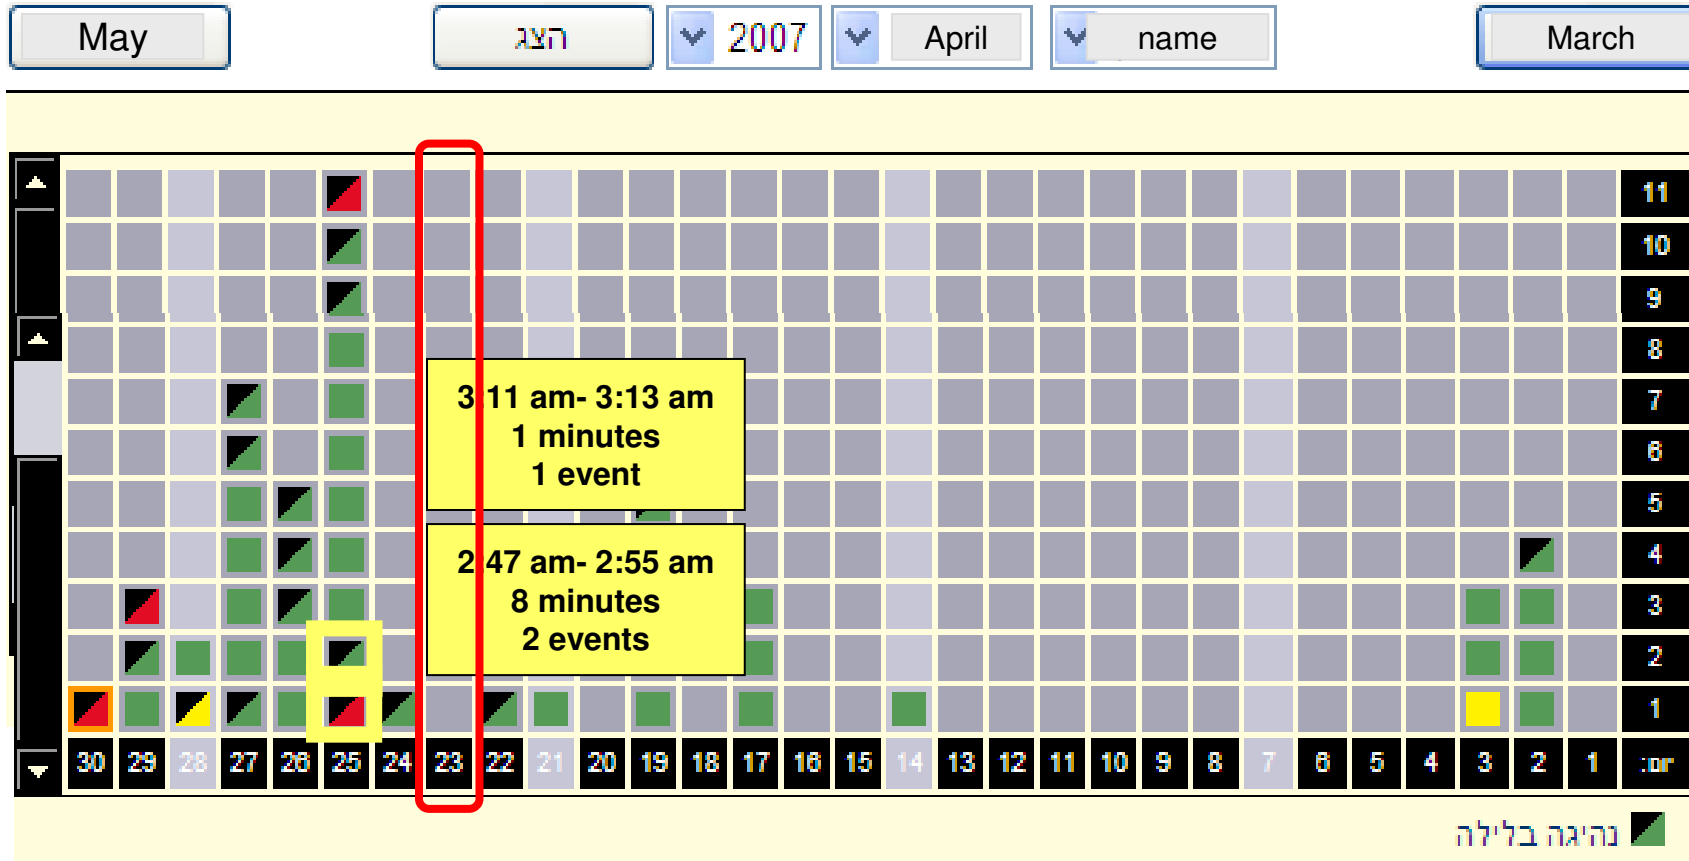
May

הצג

2007

April

name

March

3:11 am- 3:13 am
1 minutes
1 event

2:47 am- 2:55 am
8 minutes
2 events

| 11 |
|---|
| 10 |
| 9 |
| 8 |
| 7 |
| 6 |
| 5 |
| 4 |
| 3 |
| 2 |
| 1 |

30 29 28 27 26 25 24 23 22 21 20 19 18 17 16 15 14 13 12 11 10 9 8 7 6 5 4 3 2 1 :חי

נהיגה בלילה